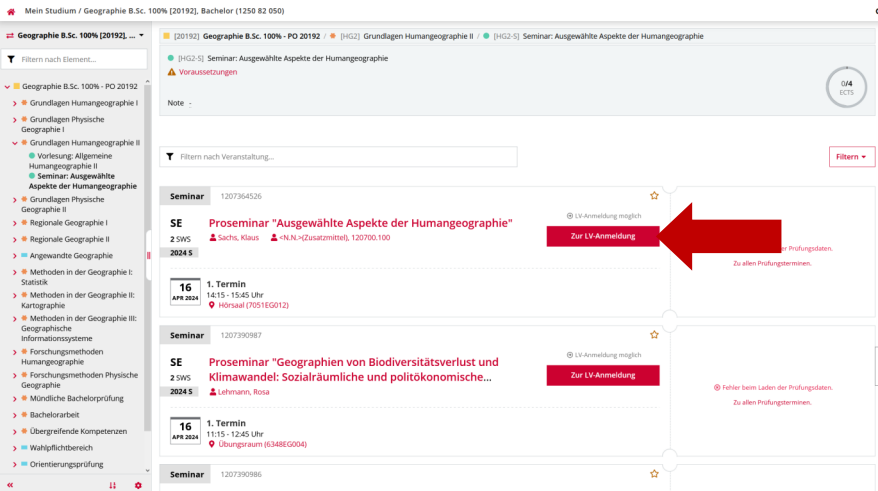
Mein Studium / Geographie B.Sc. 100% [20192], Bachelor (1250 82 050)

Geographie B.Sc. 100% [20192], ...

Filtern nach Element...

Geographie B.Sc. 100% - PO 20192
Grundlagen Humangeographie I
Grundlagen Physische Geographie I
Grundlagen Humangeographie II
Vorlesung: Allgemeine Humangeographie II
Seminar: Ausgewählte Aspekte der Humangeographie
Grundlagen Physische Geographie II
Regionale Geographie I
Regionale Geographie II
Angewandte Geographie
Methoden in der Geographie I: Statistik
Methoden in der Geographie II: Kartographie
Methoden in der Geographie III: Geographische Informationssysteme
Forschungsmethoden Humangeographie
Forschungsmethoden Physische Geographie
Mündliche Bachelorprüfung
Bachelorarbeit
Übergreifende Kompetenzen
Wahlpflichtbereich
Orientierungsprüfung

[20192] Geographie B.Sc. 100% - PO 20192 / [HG2] Grundlagen Humangeographie II / [HG2-S] Seminar: Ausgewählte Aspekte der Humangeographie

[HG2-S] Seminar: Ausgewählte Aspekte der Humangeographie
Voraussetzungen

0/4 ECTS

Note -

Filtern nach Veranstaltung...

Filtern

Seminar 1207364526

SE
2 SWS
2024 S

Proseminar "Ausgewählte Aspekte der Humangeographie"
Sachs, Klaus <N.N.>(Zusatzmittel), 120700.100

LV-Anmeldung möglich
Zur LV-Anmeldung

16 APR 2024
1. Termin
14:15 - 15:45 Uhr
Hörsaal (7051EG012)

der Prüfungsdaten.
Zu allen Prüfungsterminen.

Seminar 1207390987

SE
2 SWS
2024 S

Proseminar "Geographien von Biodiversitätsverlust und Klimawandel: Sozialräumliche und politökonomische...
Lehmann, Rosa

LV-Anmeldung möglich
Zur LV-Anmeldung

Fehler beim Laden der Prüfungsdaten.
Zu allen Prüfungsterminen.

16 APR 2024
1. Termin
11:15 - 12:45 Uhr
Übungsraum (6348EG004)

Seminar 1207390986